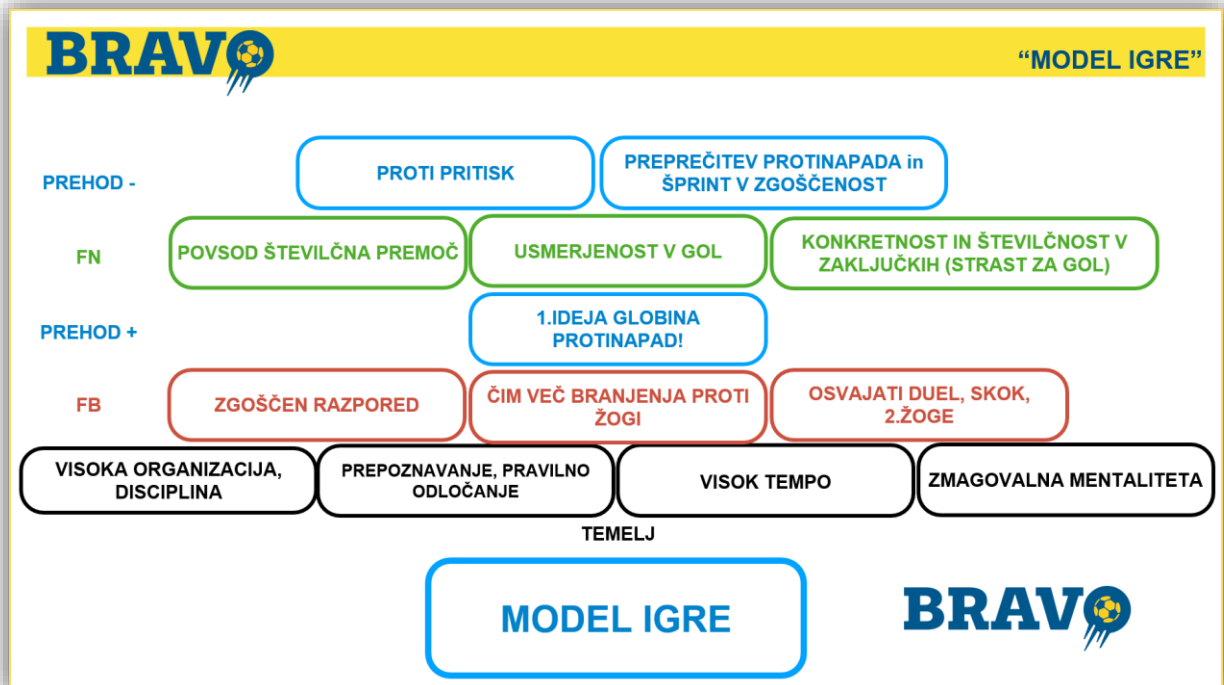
BRAVO

"MODEL IGRE"

PREHOD -

PROTI PRITISK

PREPREČITEV PROTINAPADA in ŠPRINT V ZGOŠČENOST

FN

POVSOD ŠTEVILČNA PREMOČ

USMERJENOST V GOL

KONKRETNOST IN ŠTEVILČNOST V ZAKLJUČKIH (STRAST ZA GOL)

PREHOD +

1.IDEJA GLOBINA PROTINAPAD!

FB

ZGOŠČEN RAZPORED

ČIM VEČ BRANJENJA PROTI ŽOGI

OSVAJATI DUEL, SKOK, 2.ŽOGE

VISOKA ORGANIZACIJA, DISCIPLINA

PREPOZNAVANJE, PRAVILNO ODLOČANJE

VISOK TEMPO

ZMAGOVALNA MENTALITETA

TEMELJ

MODEL IGRE

BRAVO